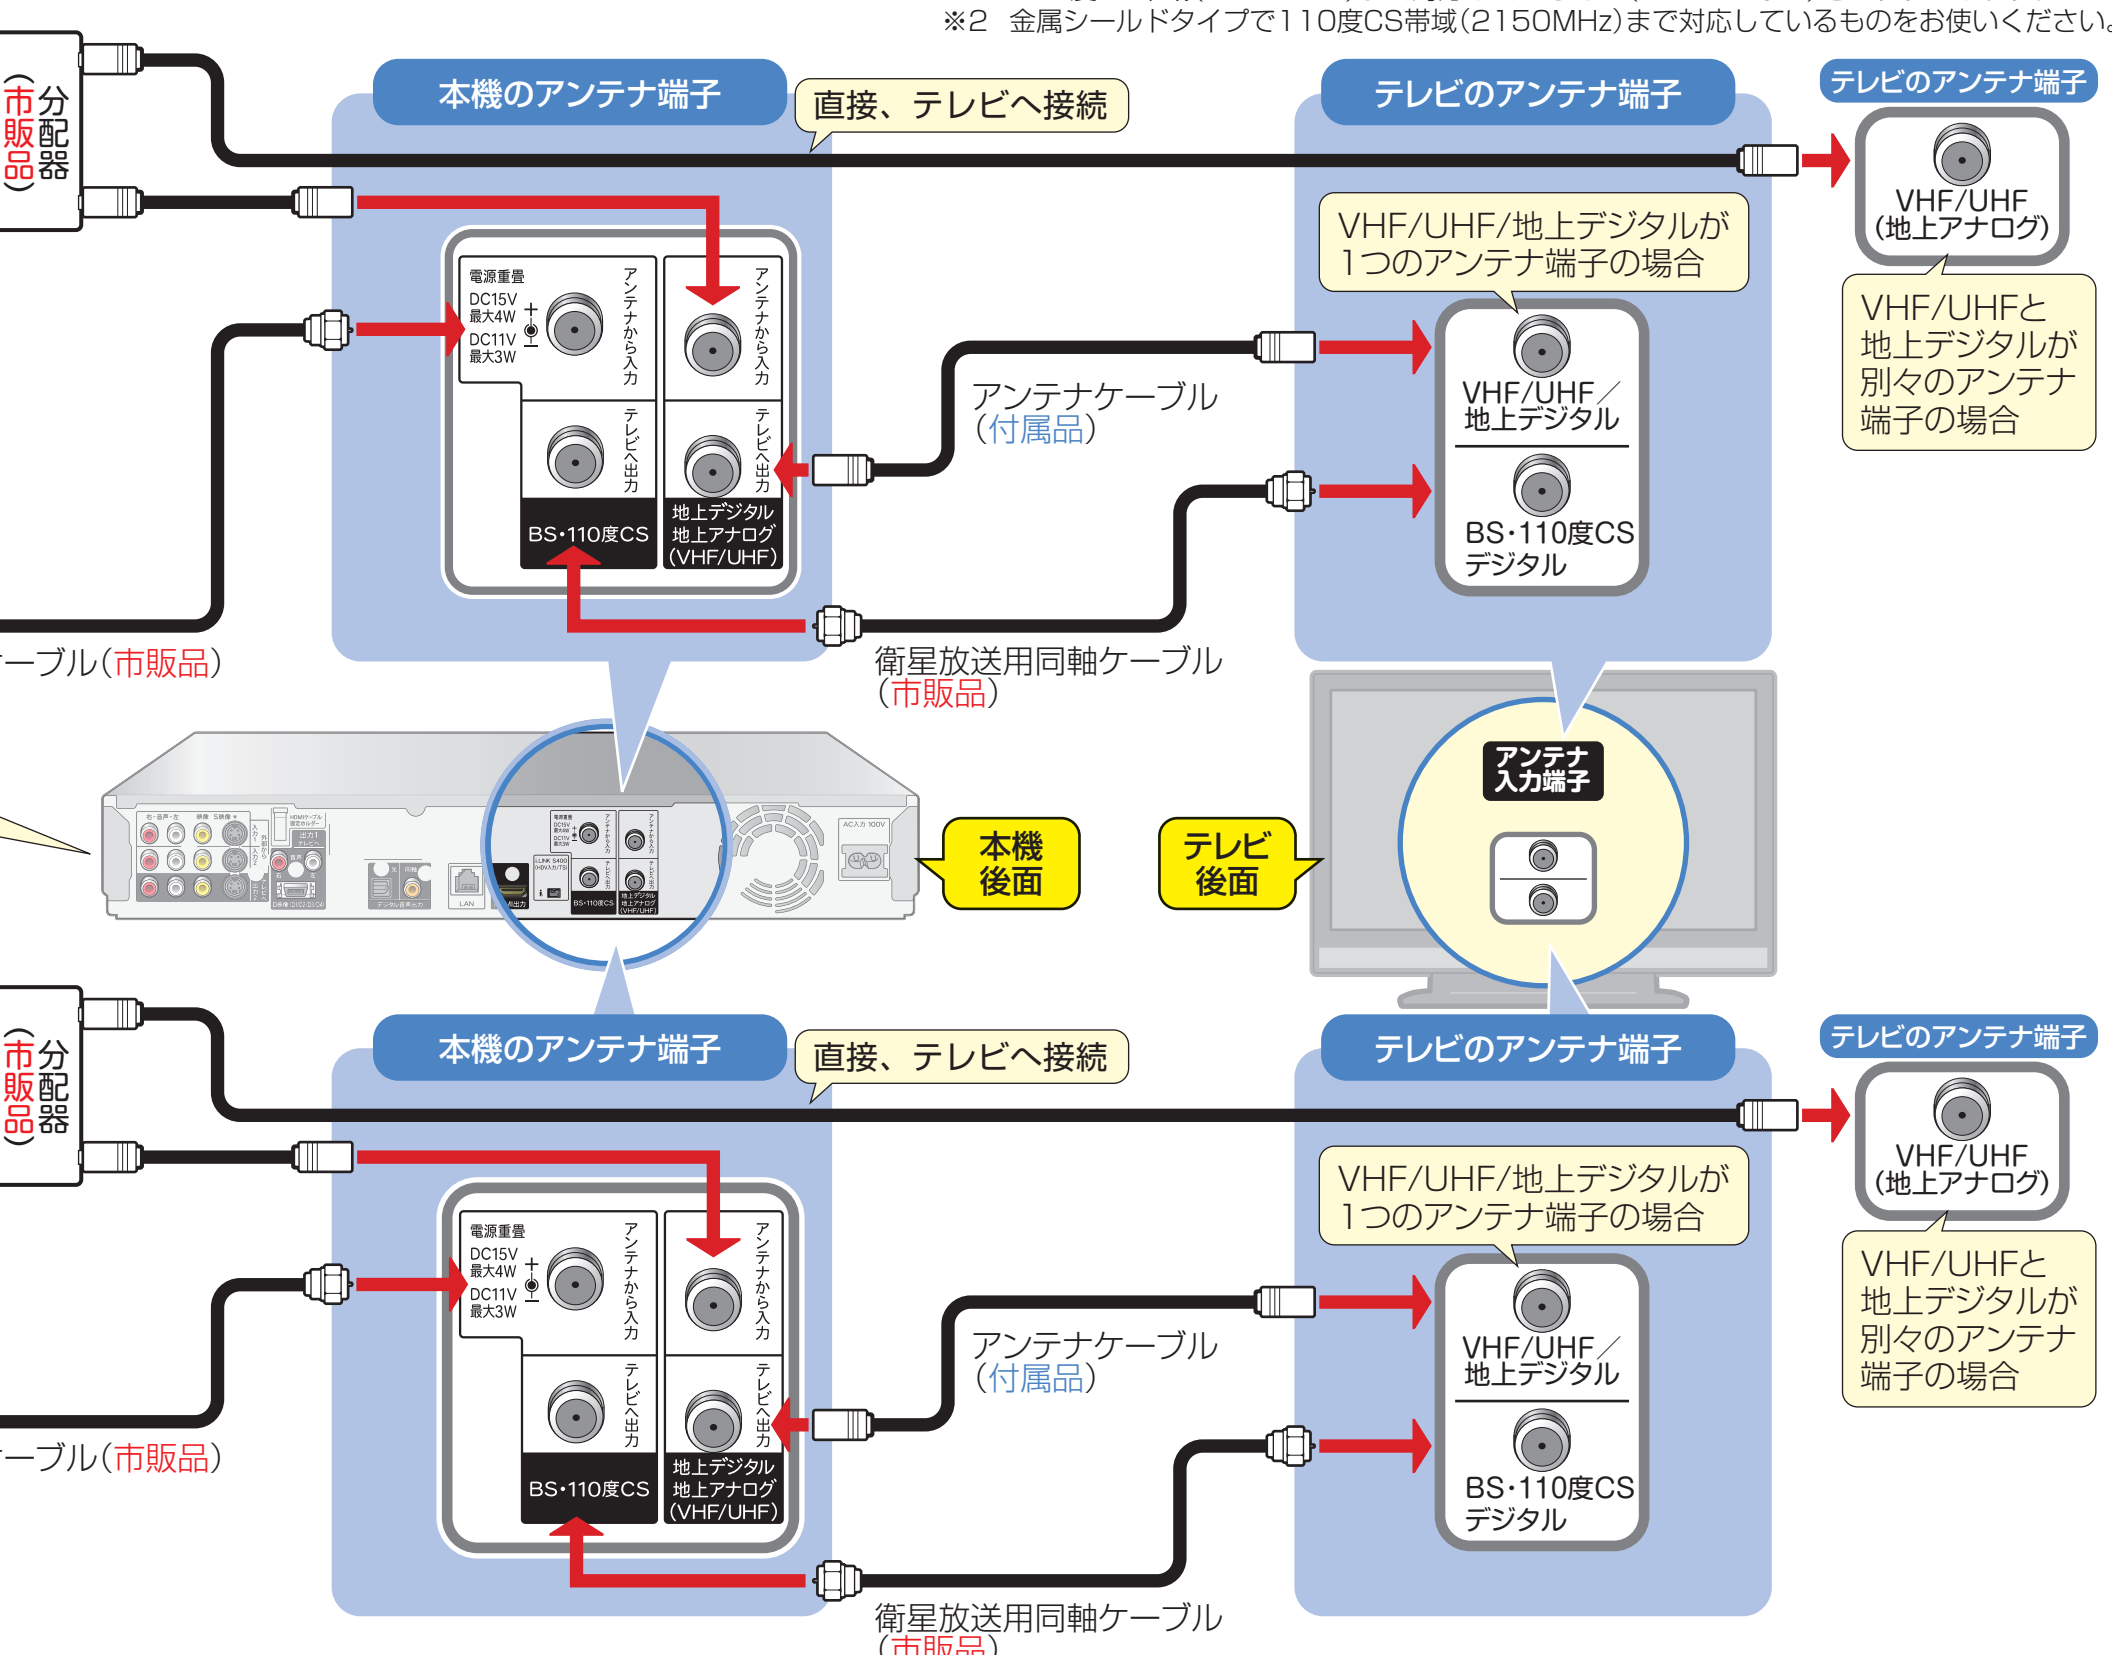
※2 金属シールドタイプで110度CS帯域(2150MHz)まで対応しているものをお使いください。

分配器(市販品)

本機のアンテナ端子

直接、テレビへ接続

テレビのアンテナ端子

テレビのアンテナ端子

VHF/UHF (地上アナログ)

VHF/UHFと地上デジタルが別々のアンテナ端子の場合

VHF/UHF/地上デジタルが1つのアンテナ端子の場合

電源重畳 DC15V 最大4W DC11V 最大3W

アンテナから入力

アンテナから入力

テレビへ出力

テレビへ出力

BS・110度CS

地上デジタル 地上アナログ (VHF/UHF)

アンテナケーブル(付属品)

VHF/UHF/地上デジタル

BS・110度CS デジタル

ーブル(市販品)

衛星放送用同軸ケーブル(市販品)

本機後面

テレビ後面

アンテナ入力端子

分配器(市販品)

本機のアンテナ端子

直接、テレビへ接続

テレビのアンテナ端子

テレビのアンテナ端子

VHF/UHF (地上アナログ)

VHF/UHFと地上デジタルが別々のアンテナ端子の場合

VHF/UHF/地上デジタルが1つのアンテナ端子の場合

電源重畳 DC15V 最大4W DC11V 最大3W

アンテナから入力

アンテナから入力

テレビへ出力

テレビへ出力

BS・110度CS

地上デジタル 地上アナログ (VHF/UHF)

アンテナケーブル(付属品)

VHF/UHF/地上デジタル

BS・110度CS デジタル

ーブル(市販品)

衛星放送用同軸ケーブル(市販品)